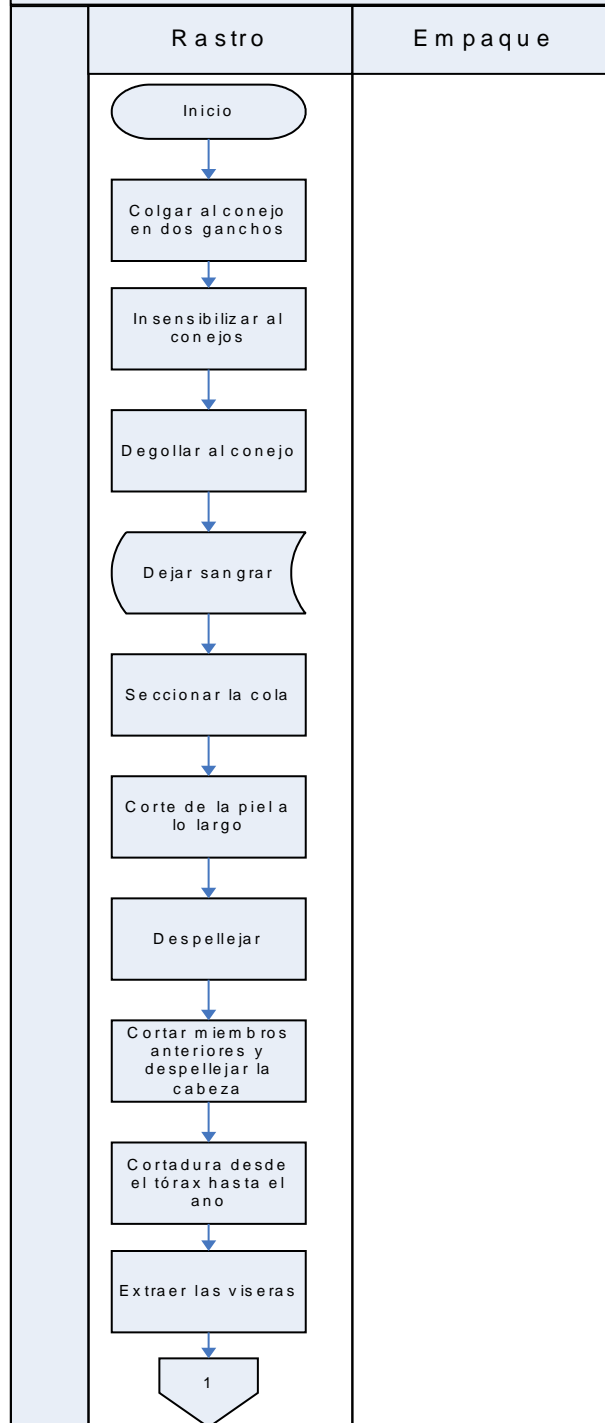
Rastro

Empaque

Inicio

Colgar al conejo en dos ganchos

Insensibilizar al conejos

Degollar al conejo

Dejar sangrar

Seccionar la cola

Corte de la piel a lo largo

Despellejar

Cortar miembros anteriores y despellejar la cabeza

Cortadura desde el tórax hasta el ano

Extraer las viseras

1